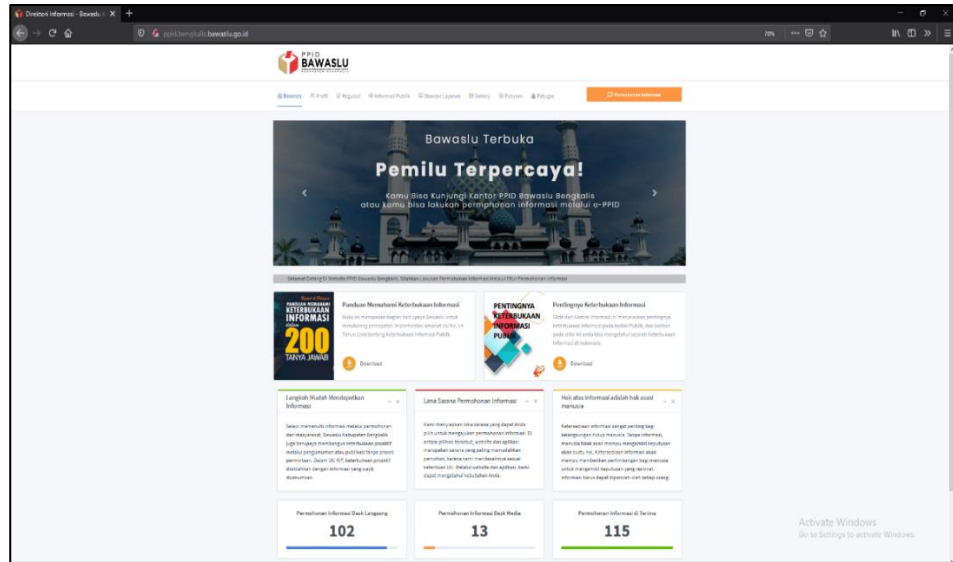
Direktori Informasi - Bawaslu X +

ppid.bengkalis.bawaslu.go.id

PPID BAWASLU

Beranda Profil Regulasi Informasi Publik Standar Layanan Gallery Putusan Petugas

Permohonan Informasi

Bawaslu Terbuka

Pemilu Terpercaya!

Kamu Bisa Kunjungi Kantor PPID Bawaslu Bengkalis atau kamu bisa lakukan permohonan informasi melalui e-PPID

Selamat Datang Di Website PPID Bawaslu Bengkalis. Silahkan Lakukan Permohonan Informasi Melalui Fitur Permohonan Informasi

PANDUAN MEMAHAMI KETERBUKAAN INFORMASI dalam 200 TANYA JAWAB

Panduan Memahami Keterbukaan Informasi

Buku ini merupakan bagian dari upaya Bawaslu untuk mendorong pemahaman implementasi amanat UU No. 14 Tahun 2008 tentang Keterbukaan Informasi Publik.

Download

PENTINGNYA KETERBUKAAN INFORMASI PUBLIK

Pentingnya Keterbukaan Informasi

Slide dan materi informasi ini menjelaskan pentingnya keterbukaan informasi pada badan Publik, dan berikan pada slide ini anda bisa mengetahui sejarah keterbukaan informasi di Indonesia.

Download

Langkah Mudah Mendapatkan Informasi

Selain memenuhi informasi melalui permohonan dari masyarakat, Bawaslu Kabupaten Bengkalis juga berupaya membangun keterbukaan proaktif melalui pengumuman atau publikasi tanpa proses permintaan. Dalam UU KIP, keterbukaan proaktif disebutkan dengan informasi yang wajib diumumkan.

Lima Sarana Permohonan Informasi

Kami menyiapkan lima sarana yang dapat Anda pilih untuk mengajukan permohonan informasi. Di antara pilihan tersebut, website dan aplikasi merupakan sarana yang paling memudahkan pemohon, karena kami mendesainnya sesuai ketentuan UU. Melalui website dan aplikasi, kami dapat mengetahui kebutuhan Anda.

Hak atas Informasi adalah hak asasi manusia

Keterbukaan informasi sangat penting bagi keberlangsungan hidup manusia. Tanpa informasi, manusia tidak akan mampu mengambil keputusan atas suatu hal. Keterbukaan informasi akan mampu memberikan pertimbangan bagi manusia untuk mengambil keputusan yang rasional. Informasi harus dapat diperoleh oleh setiap orang.

Permohonan Informasi Desk Langsung
102

Permohonan Informasi Desk Media
13

Permohonan Informasi di Terima
115

Activate Windows
Go to Settings to activate Windows.